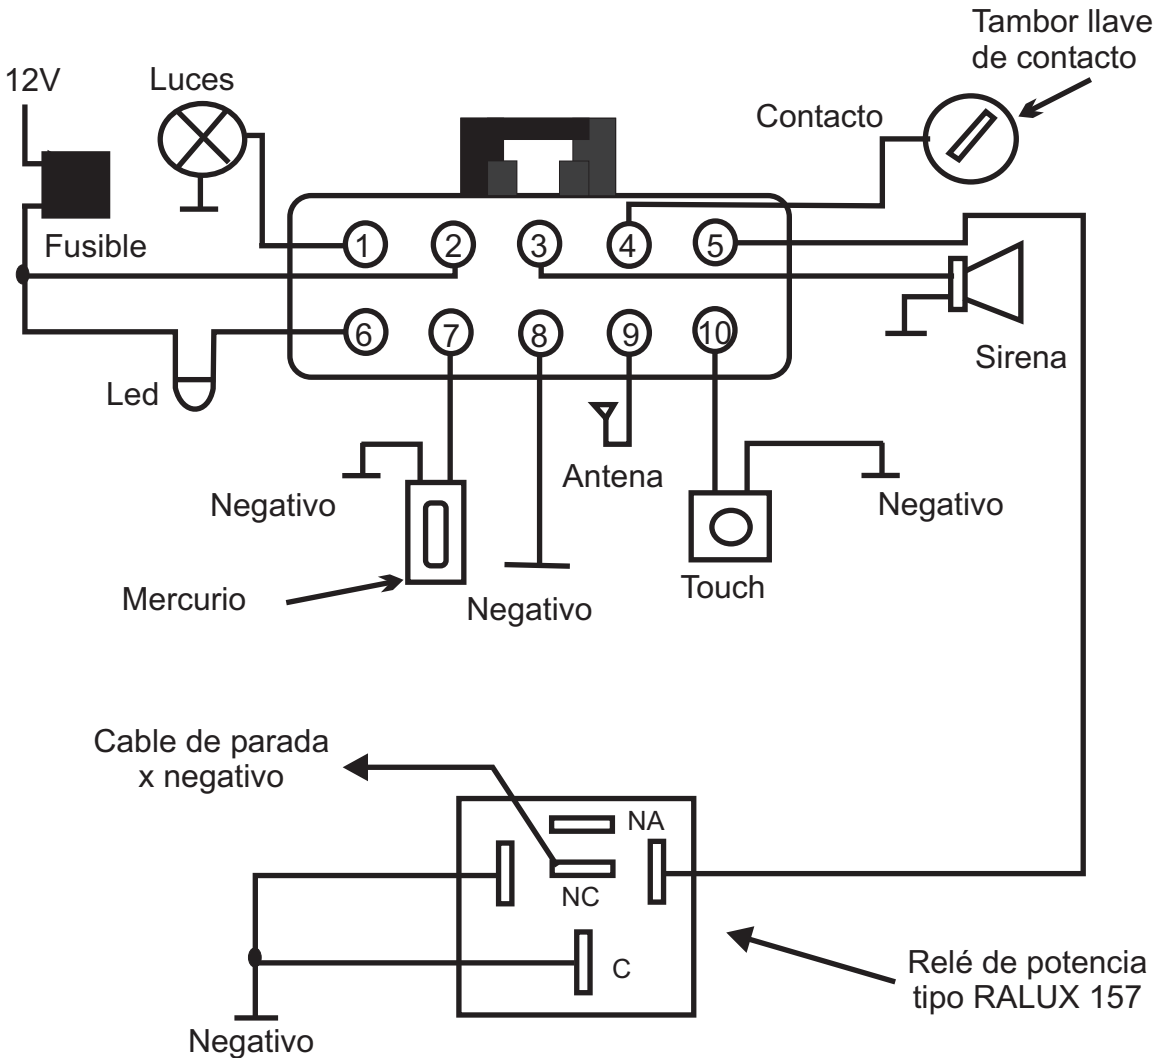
Tambor llave de contacto

12V

Luces

Contacto

Fusible

1 2 3 4 5

6 7 8 9 10

Sirena

Led

Antena

Negativo

Negativo

Touch

Mercurio

Negativo

Cable de parada x negativo

NA

NC

C

Relé de potencia tipo RALUX 157

Negativo